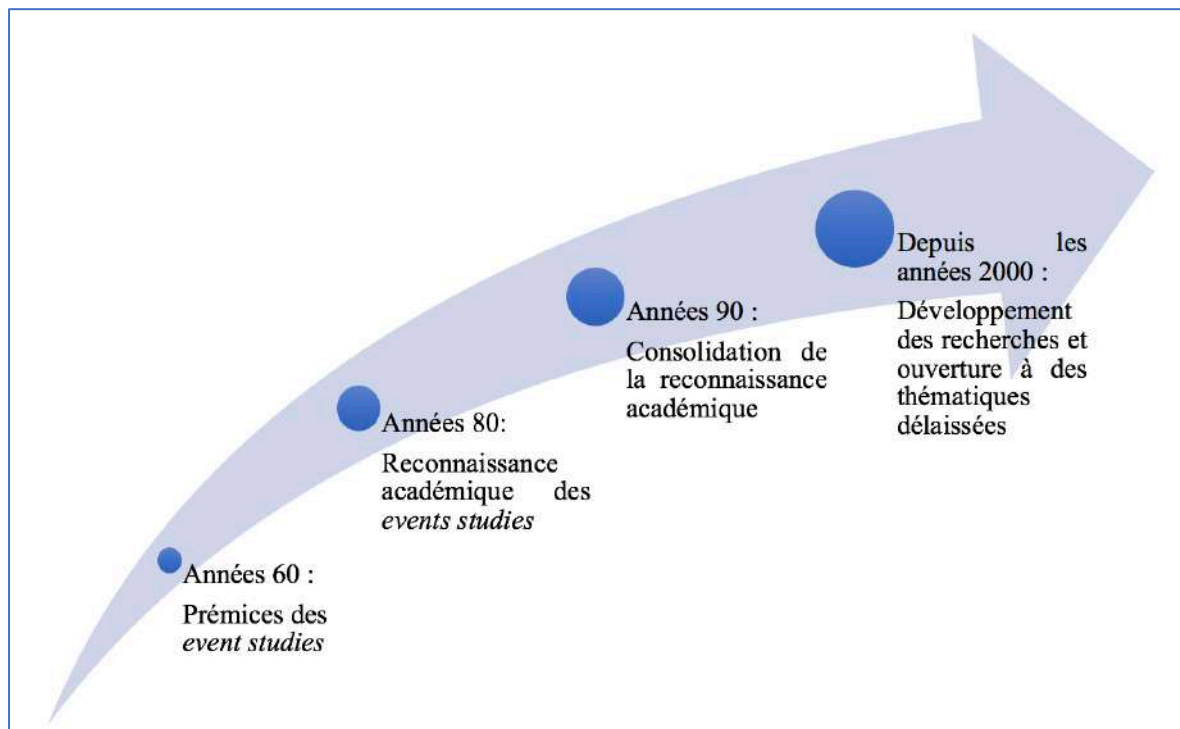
Années 60 :

Prémices des *event studies*

Années 80:

Reconnaissance académique des *events studies*

Années 90 :

Consolidation de la reconnaissance académique

Depuis les années 2000 :

Développement des recherches et ouverture à des thématiques délaissées